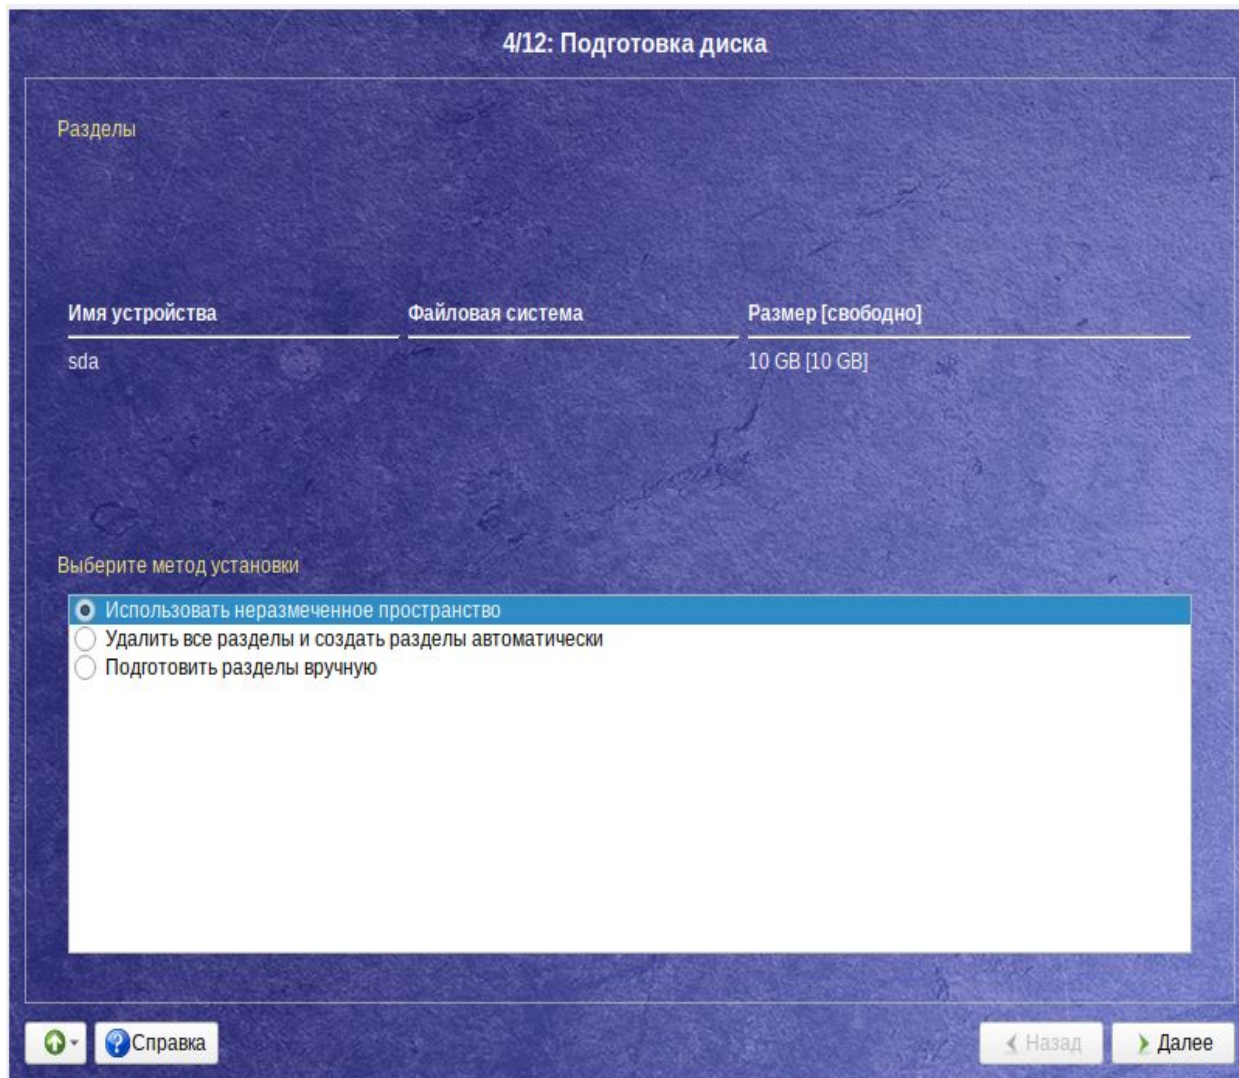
4/12: Подготовка диска

Разделы

| Имя устройства | Файловая система | Размер [свободно] |
|---|---|---|
| sda | | 10 GB [10 GB] |

Выберите метод установки

Использовать неразмеченное пространство
Удалить все разделы и создать разделы автоматически
Подготовить разделы вручную

Справка

Назад
Далее